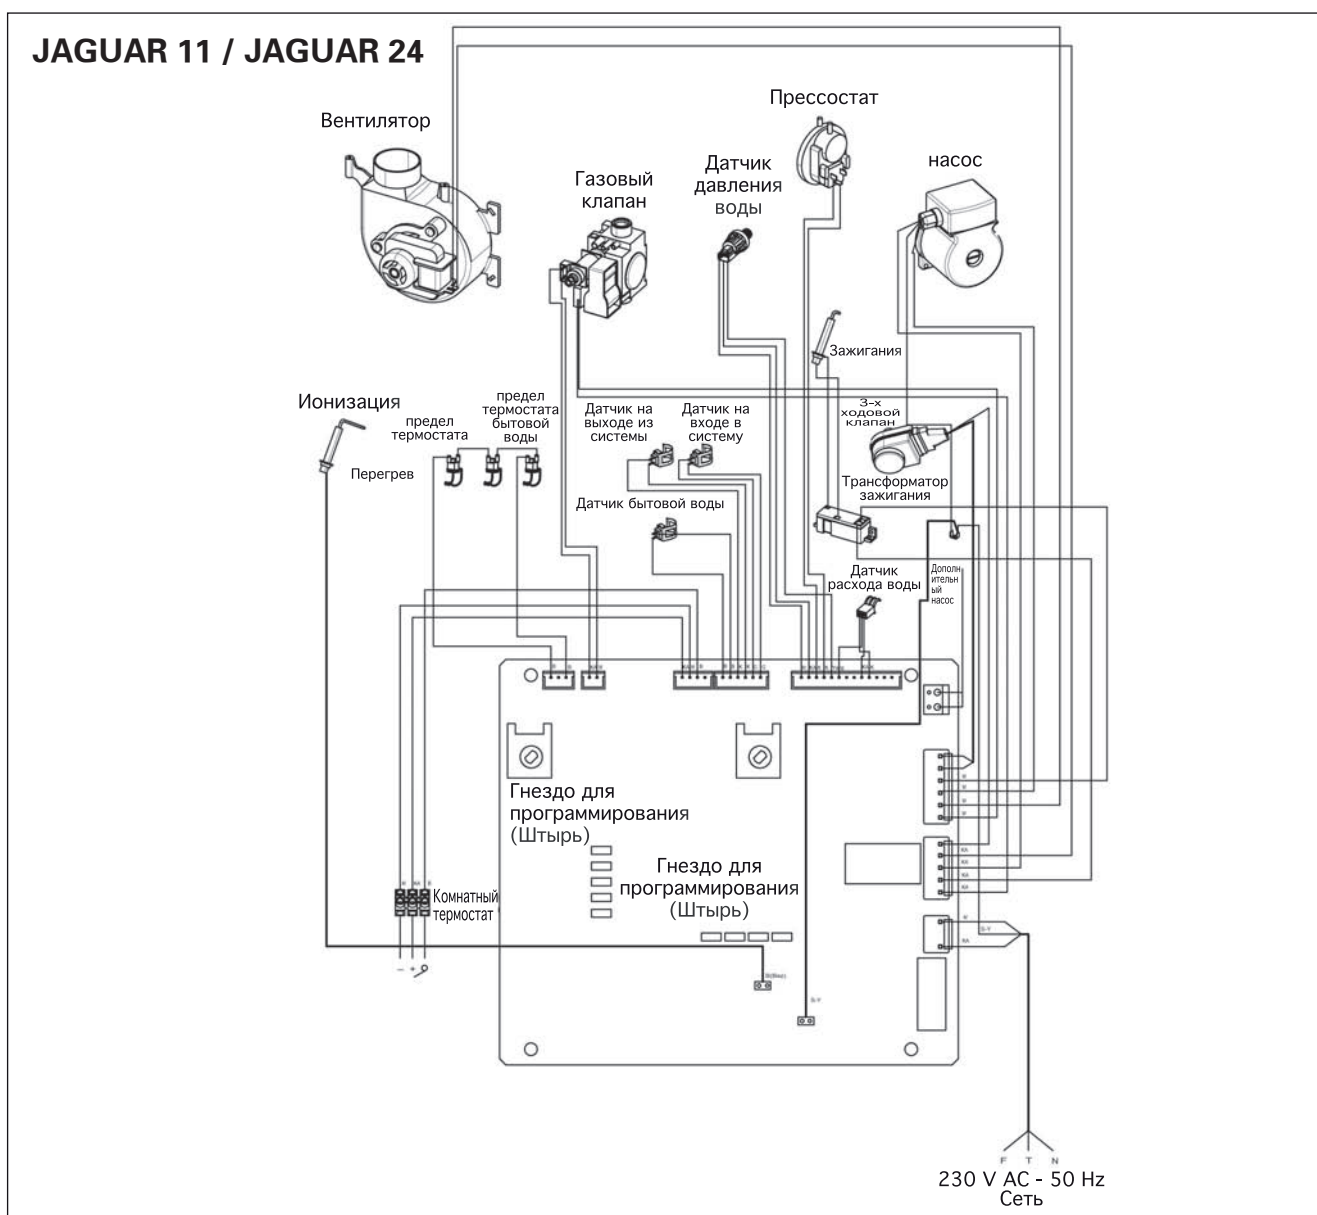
JAGUAR 11 / JAGUAR 24

Вентилятор

Прессостат

Газовый клапан

Датчик давления воды

насос

Зажигания

Ионизация

предел термостата

предел термостата бытовой воды

Датчик на выходе из системы

Датчик на входе в систему

3-х ходовой клапан

Перегрев

Трансформатор зажигания

Датчик бытовой воды

Датчик расхода воды

Дополнительный насос

Гнездо для программирования (Штырь)

Гнездо для программирования (Штырь)

Комнатный термостат

– + 

F T N

230 V AC - 50 Hz
Сеть